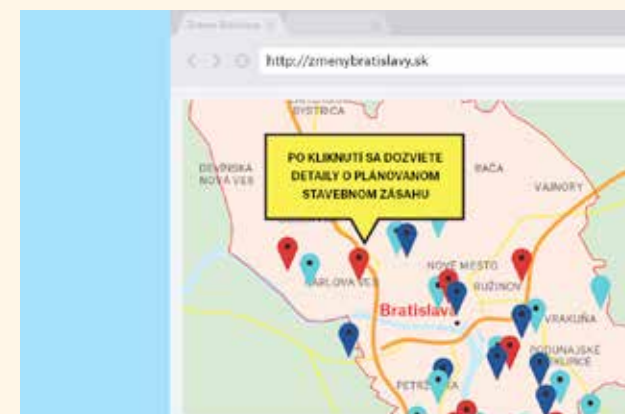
Zmeny Bratislavy

http://zmenybratislavy.sk

BYSTRICA

DEVÍNSKA NOVÁ VES

PO KLIKNUTÍ SA DOZVIETE DETAILY O PLÁNOVANOM STAVEBNOM ZÁSAHU

RAČA

VAJNORY

NOVÉ MESTO

KARLOVA VES

RUŽINOV

Bratislava

VRAKUŇA

PODUNAJSKÉ BISKUPICE

PETRŽALKA